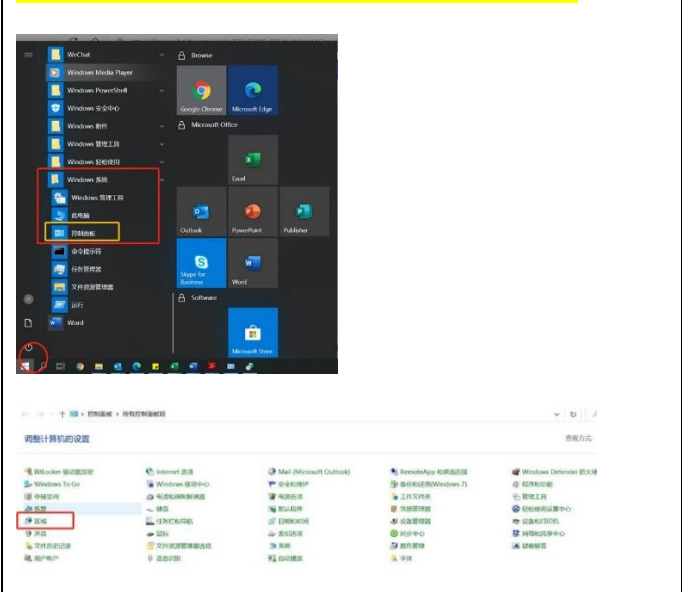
WeChat
Windows Media Player
Windows PowerShell
Windows 安全中心
Windows 附件
Windows 管理工具
Windows 轻松使用
Windows 系统
Windows 管理工具
此电脑
控制面板
命令提示符
任务管理器
文件资源管理器
运行
Word

Browse
Google Chrome
Microsoft Edge
Microsoft Office
Excel
Outlook
PowerPoint
Publisher
Skype for Business
Word
Software
Microsoft Store

控制面板 › 所有控制面板项

调整计算机的设置

查看方式

BitLocker 驱动器加密
Windows To Go
存储空间
备份
区域
声音
文件历史记录
用户帐户

Internet 选项
Windows 移动中心
设备和打印机
键盘
任务栏和导航
鼠标
文件资源管理器选项
语音识别

Mail (Microsoft Outlook)
Windows 防火墙
电话选项
默认程序
日期和时间
索引选项
系统
自动播放

RemoteApp 和桌面连接
备份和还原(Windows 7)
工作文件夹
凭据管理器
设备管理器
同步中心
颜色管理
字体

Windows Defender 防火墙
程序和功能
管理工具
轻松使用设置中心
设备和打印机
网络和共享中心
疑难解答